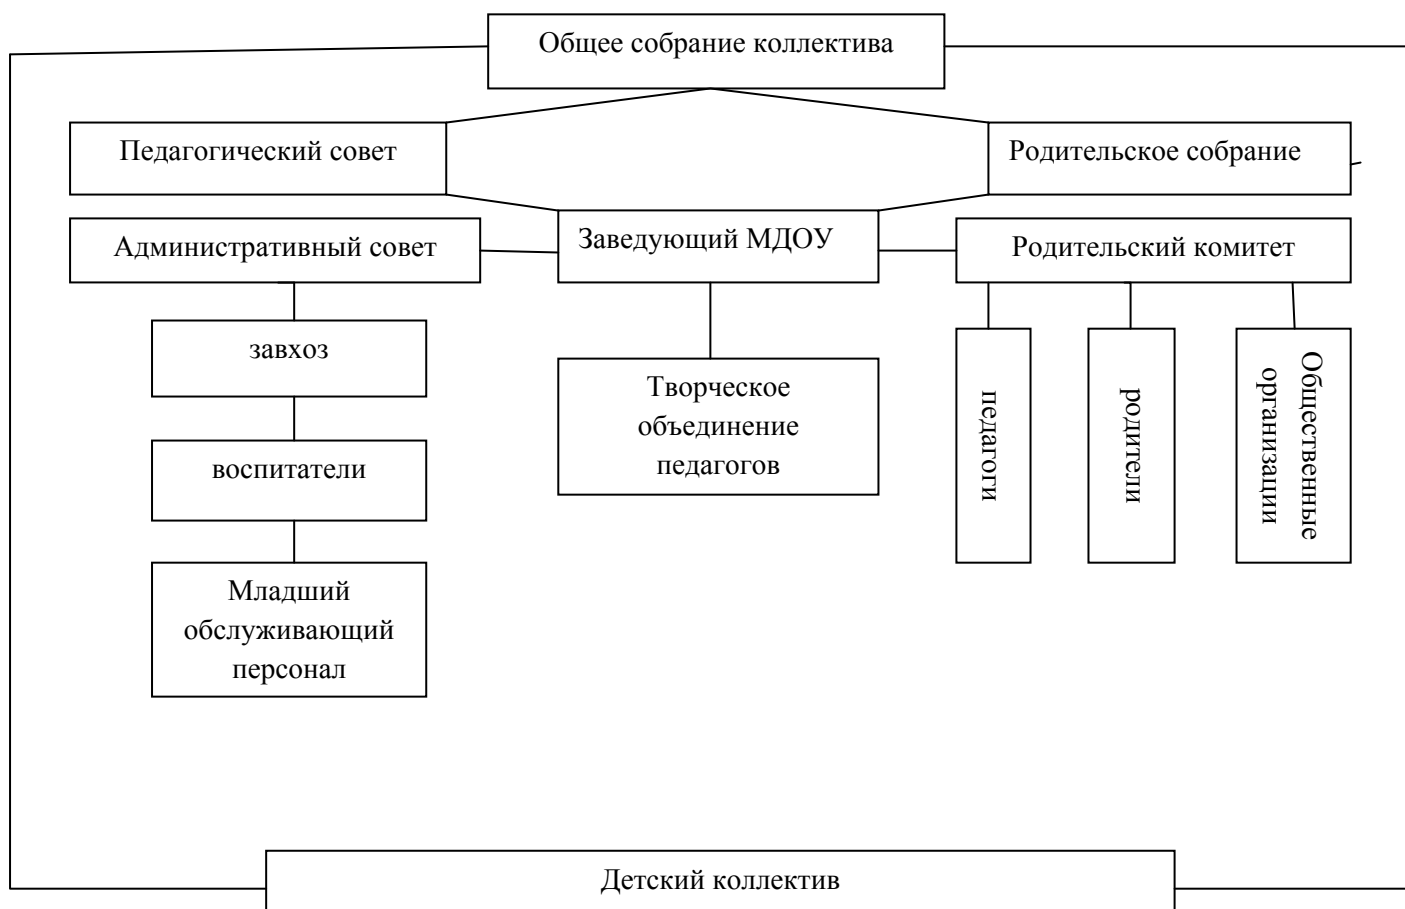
Общее собрание коллектива

Педагогический совет

Родительское собрание

Административный совет

Заведующий МДОУ

Родительский комитет

завхоз

воспитатели

Младший обслуживающий персонал

Творческое объединение педагогов

педагоги

родители

Общественные организации

Детский коллектив